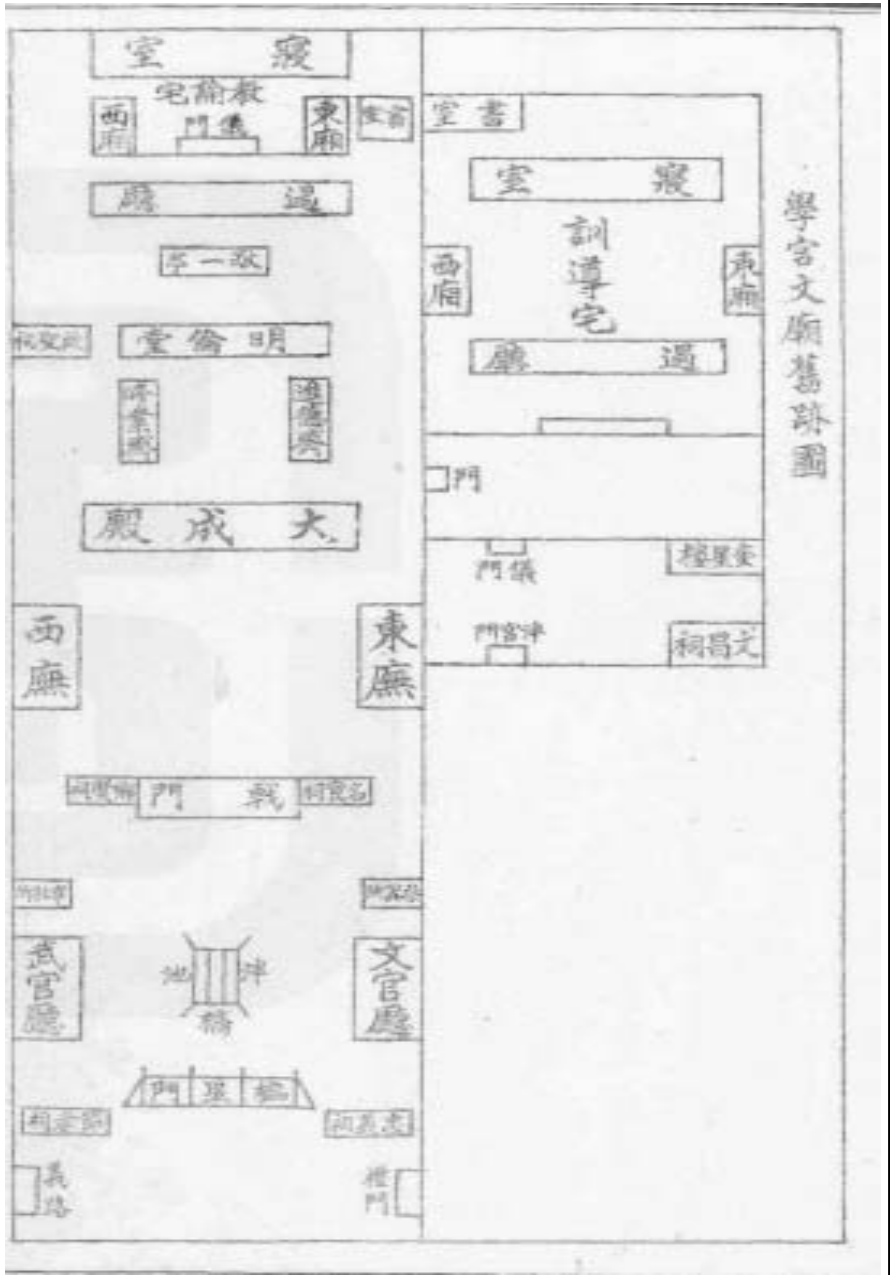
學宮文廟舊跡圖

寢室
教諭宅
西廂
東廂
儀門
書室
過廳
啟一亭
明倫堂
名宦祠
進德齋
修業齋
大成殿
西廡
東廡
戟門
鄉賢祠
名宦祠
泮池
泮橋
武官廳
文官廳
櫺星門
義路
禮門

書室
寢室
訓導宅
西廂
東廂
過廳
門
儀門
泮宮門
奎星樓
文昌祠